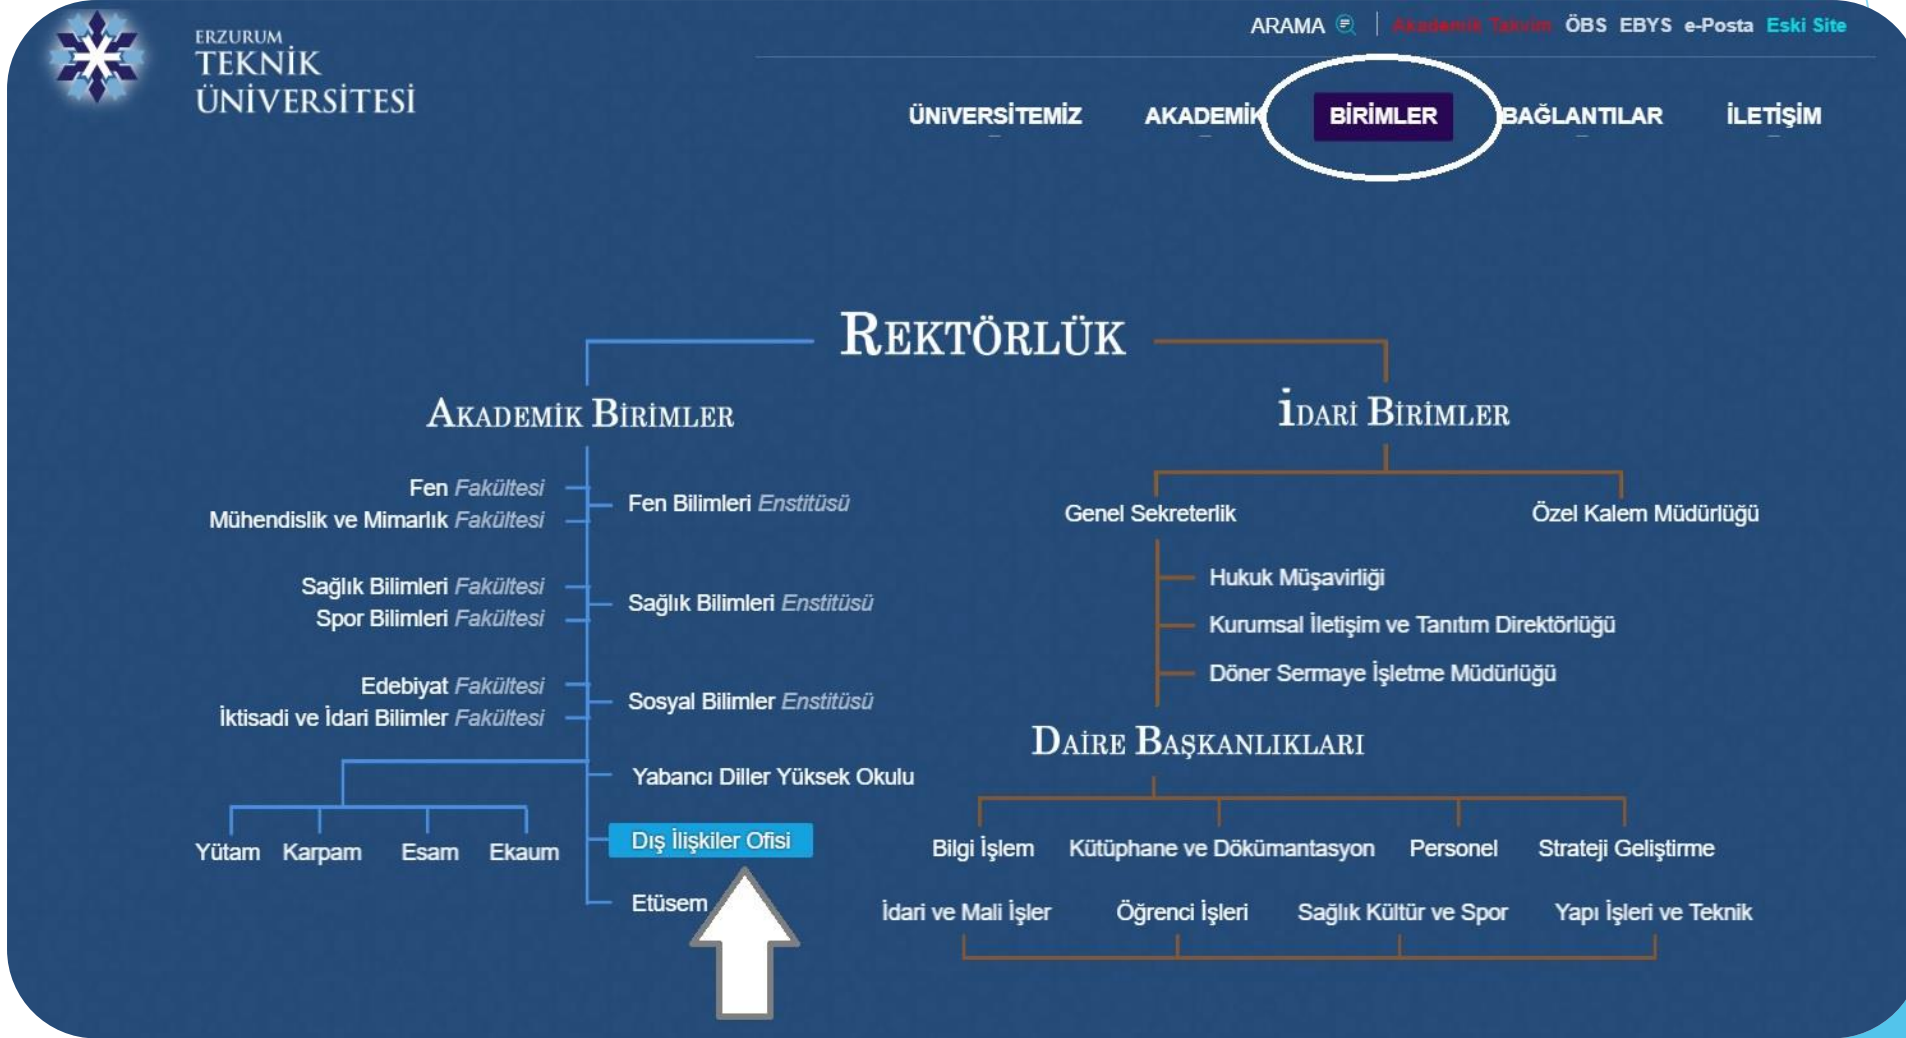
ERZURUM
TEKNİK
ÜNİVERSİTESİ

ARAMA | Akademik Takvim ÖBS EBYS e-Posta Eski Site

ÜNİVERSİTEMİZ AKADEMİK BİRİMLER BAĞLANTILAR İLETİŞİM

REKTÖRLÜK

AKADEMİK BİRİMLER

Fen Fakültesi
Mühendislik ve Mimarlık Fakültesi
Fen Bilimleri Enstitüsü

Sağlık Bilimleri Fakültesi
Spor Bilimleri Fakültesi
Sağlık Bilimleri Enstitüsü

Edebiyat Fakültesi
İktisadi ve İdari Bilimler Fakültesi
Sosyal Bilimler Enstitüsü

Yabancı Diller Yüksek Okulu

Yütam Karpam Esam Ekaum

Dış İlişkiler Ofisi

Etüsem

İDARİ BİRİMLER

Genel Sekreterlik
Özel Kalem Müdürlüğü

Hukuk Müşavirliği
Kurumsal İletişim ve Tanıtım Direktörlüğü
Döner Sermaye İşletme Müdürlüğü

DAİRE BAŞKANLIKLARI

Bilgi İşlem Kütüphane ve Dökümantasyon Personel Strateji Geliştirme

İdari ve Mali İşler Öğrenci İşleri Sağlık Kültür ve Spor Yapı İşleri ve Teknik